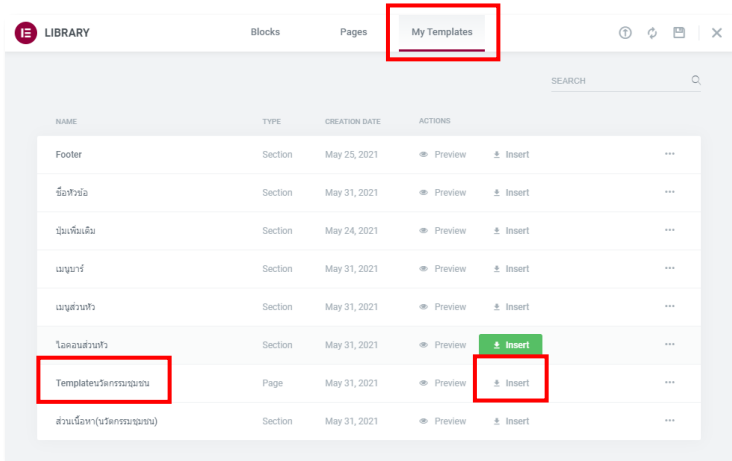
LIBRARY

Blocks Pages My Templates

SEARCH

| NAME | TYPE | CREATION DATE | ACTIONS |
|---|---|---|---|
| Footer | Section | May 25, 2021 | Preview Insert ··· |
| ชื่อหัวข้อ | Section | May 31, 2021 | Preview Insert ··· |
| ปุ่มเพิ่มเติม | Section | May 24, 2021 | Preview Insert ··· |
| เมนูบาร์ | Section | May 31, 2021 | Preview Insert ··· |
| เมนูส่วนหัว | Section | May 31, 2021 | Preview Insert ··· |
| ไอคอนส่วนหัว | Section | May 31, 2021 | Preview Insert ··· |
| Templateนวัตกรรมชุมชน | Page | May 31, 2021 | Preview Insert ··· |
| ส่วนเนื้อหา(นวัตกรรมชุมชน) | Section | May 31, 2021 | Preview Insert ··· |